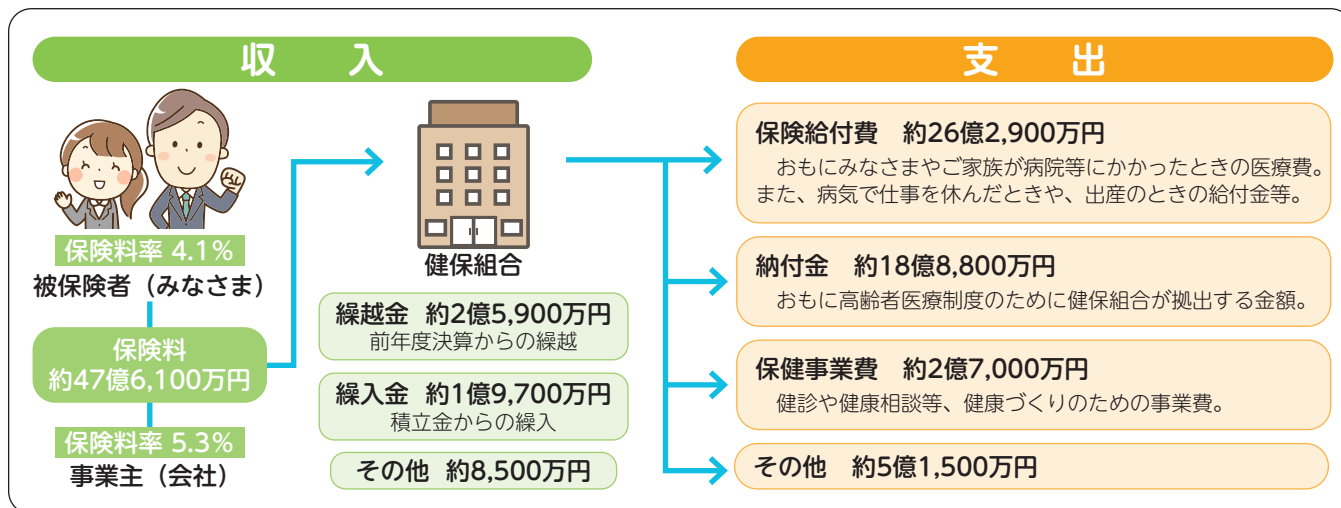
収　入

保険料率 4.1%
被保険者（みなさま）

保険料
約47億6,100万円

保険料率 5.3%
事業主（会社）

健保組合

繰越金　約2億5,900万円
前年度決算からの繰越

繰入金　約1億9,700万円
積立金からの繰入

その他　約8,500万円

支　出

保険給付費　約26億2,900万円
おもにみなさまやご家族が病院等にかかったときの医療費。また、病気で仕事を休んだときや、出産のときの給付金等。

納付金　約18億8,800万円
おもに高齢者医療制度のために健保組合が拠出する金額。

保健事業費　約2億7,000万円
健診や健康相談等、健康づくりのための事業費。

その他　約5億1,500万円